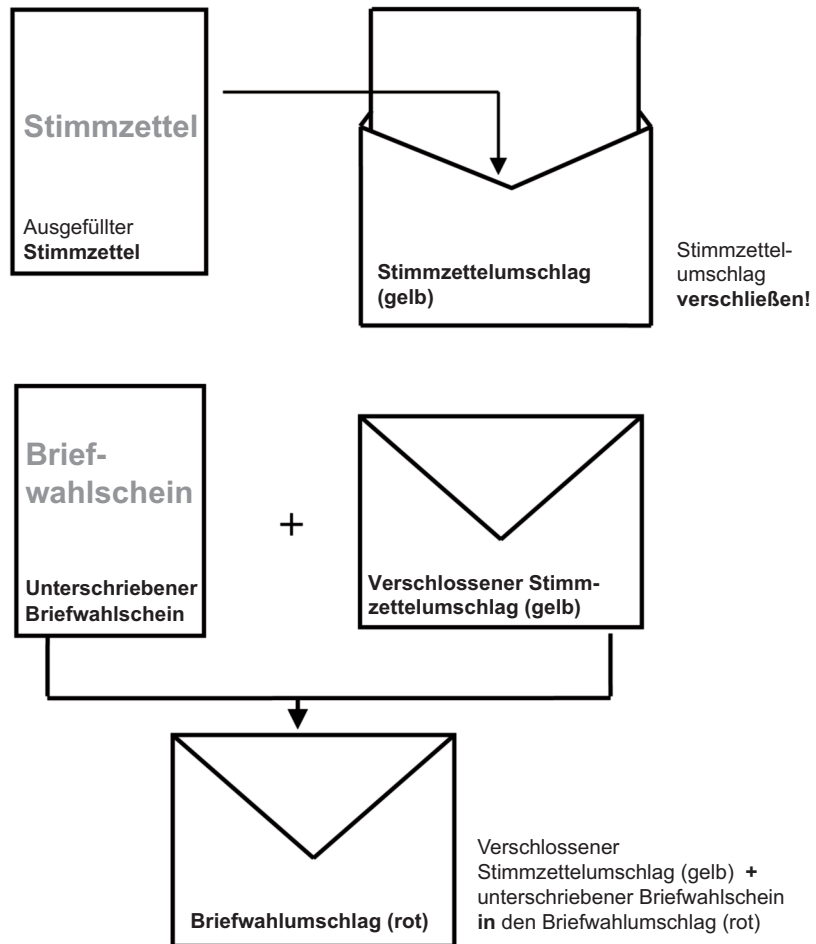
Stimmzettel

Ausgefüllter **Stimmzettel**

**Stimmzettelumschlag (gelb)**

Stimmzettelumschlag **verschließen!**

Briefwahlschein

**Unterschriebener Briefwahlschein**

+

**Verschlossener Stimmzettelumschlag (gelb)**

**Briefwahlumschlag (rot)**

Verschlossener Stimmzettelumschlag (gelb) **+** unterschriebener Briefwahlschein **in** den Briefwahlumschlag (rot)